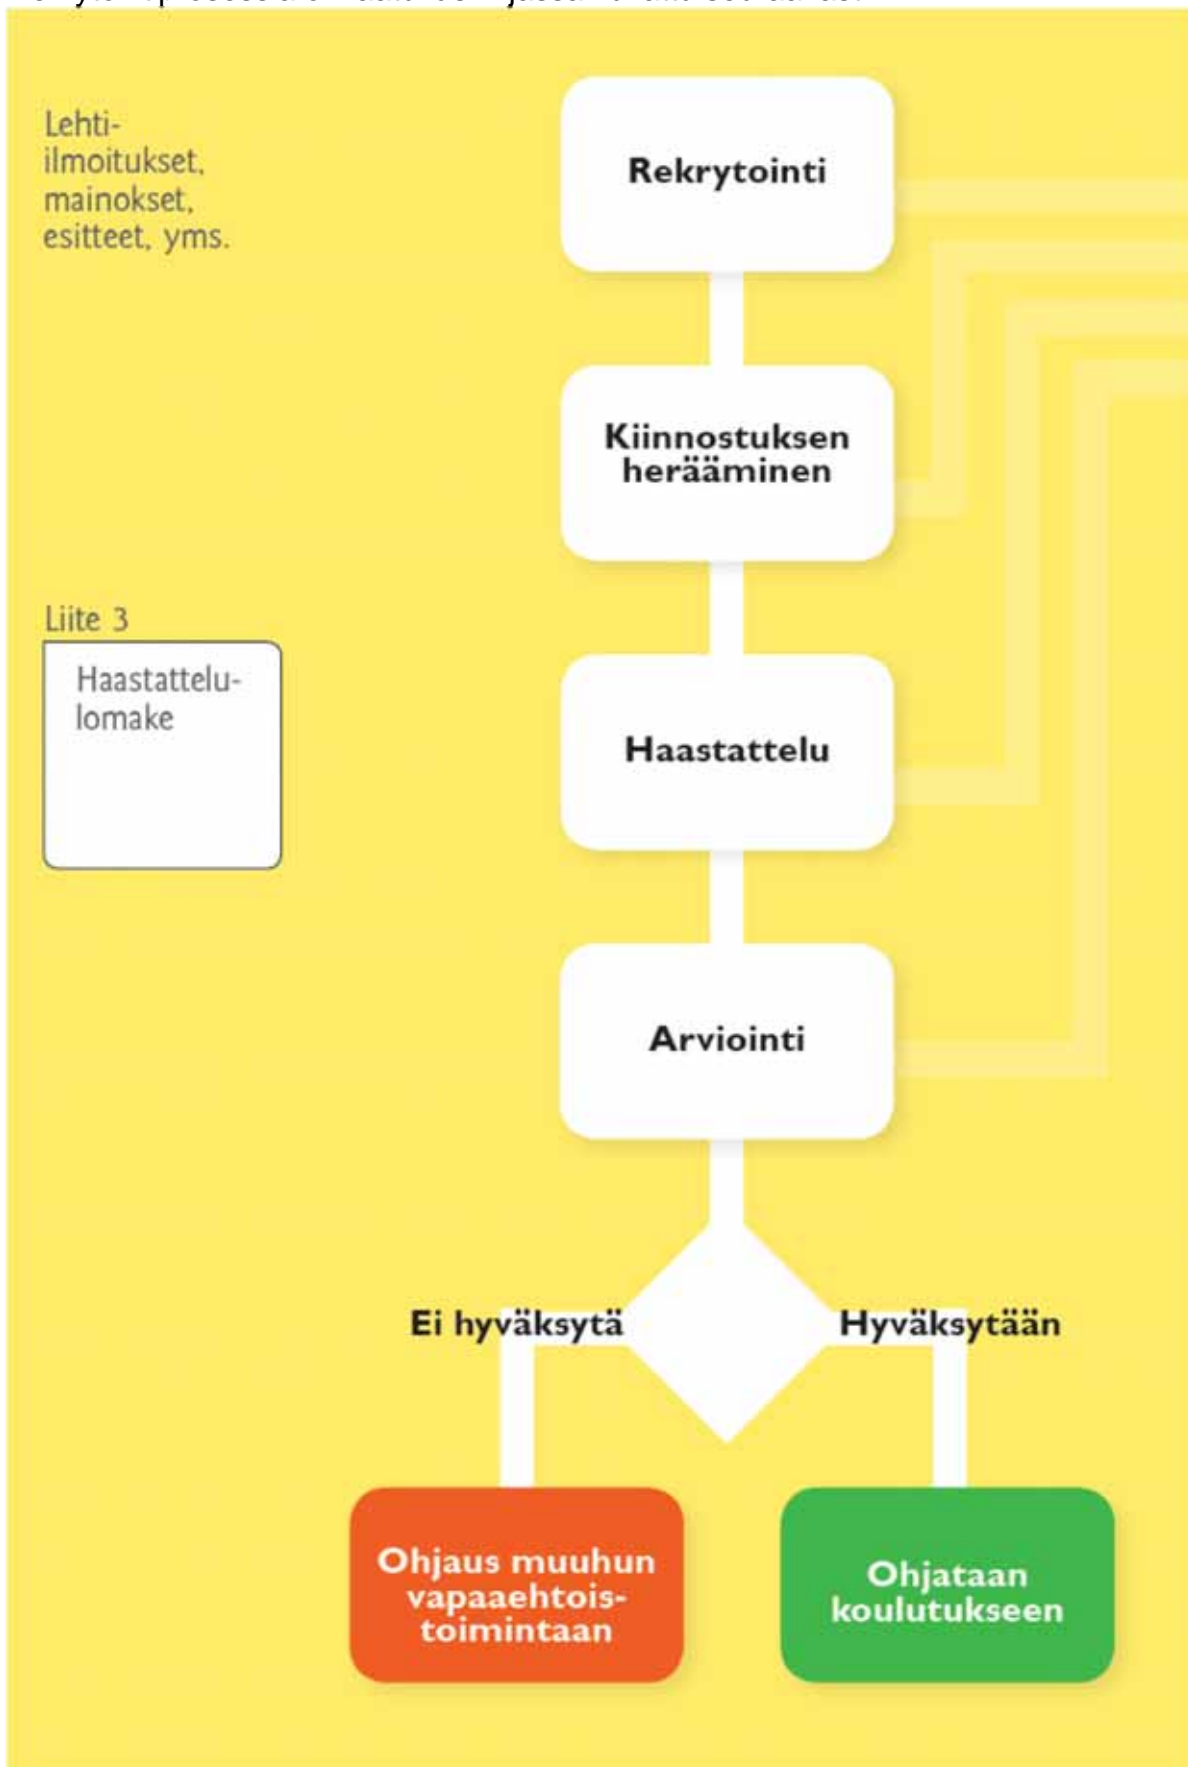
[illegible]

Lehti-ilmoitukset, mainokset, esitteet, yms.

Rekrytointi

Kiinnostuksen herääminen

Liite 3

Haastattelulomake

Haastattelu

Arviointi

Ei hyväksytä

Hyväksytään

Ohjaus muuhun vapaaehtoistoimintaan

Ohjataan koulutukseen